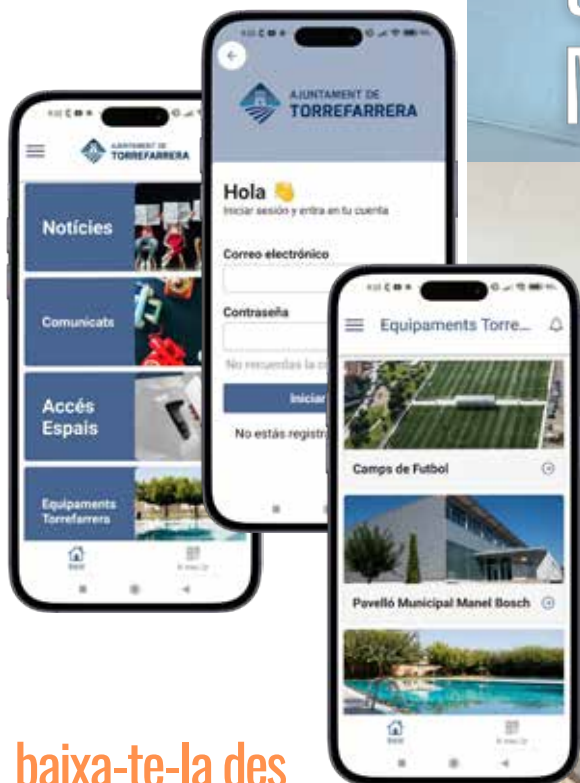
AJUNTAMENT DE TORREFARRERA

Notícies

Comunicats

Accés Espais

Equipaments Torrefarrera

AJUNTAMENT DE TORREFARRERA

Hola 👋

Iniciar sesión y entra en tu cuenta

Correo electrónico

Contraseña

No recuerdas la c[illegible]

Iniciar

No estás registr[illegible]

Equipaments Torre...

Camps de Futbol

Pavelló Municipal Manel Bosch

baixa-te-la des